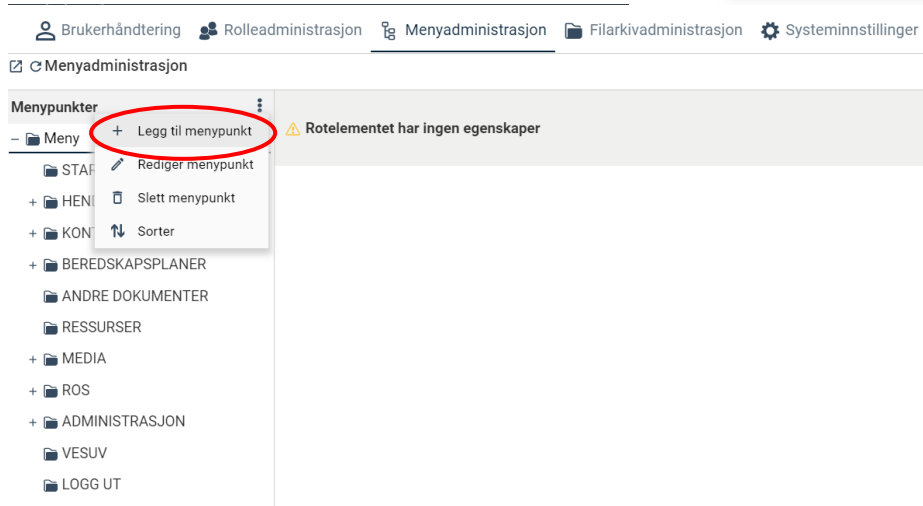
Brukerhåndtering Rolleadministrasjon Menyadministrasjon Filarkivadministrasjon Systeminnstillinger

Menyadministrasjon

Menypunkter

– Meny

+ Legg til menypunkt
Rediger menypunkt
Slett menypunkt
Sorter

STAR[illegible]
+ HEN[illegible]
+ KON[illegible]
+ BEREDSKAPSPLANER
ANDRE DOKUMENTER
RESSURSER
+ MEDIA
+ ROS
+ ADMINISTRASJON
VESUV
LOGG UT

Rotelementet har ingen egenskaper